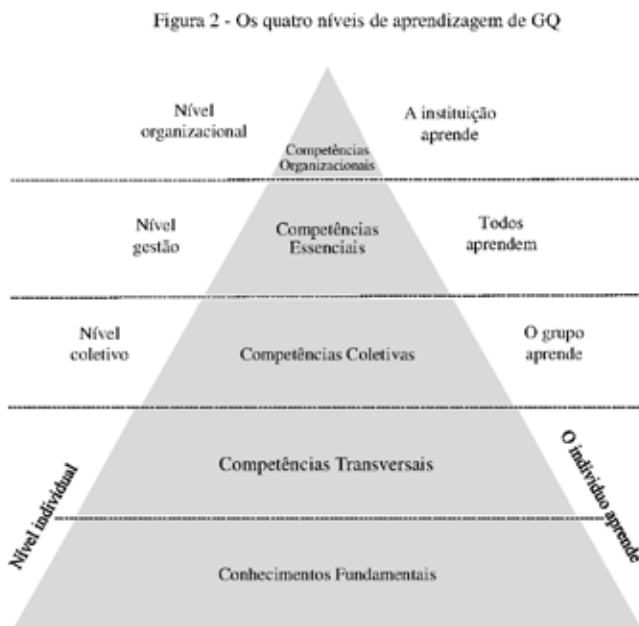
Figura 2 - Os quatro níveis de aprendizagem de GQ

Nível organizacional

Competências Organizacionais

A instituição aprende

Nível gestão

Competências Essenciais

Todos aprendem

Nível coletivo

Competências Coletivas

O grupo aprende

Nível individual

Competências Transversais

O indivíduo aprende

Conhecimentos Fundamentais